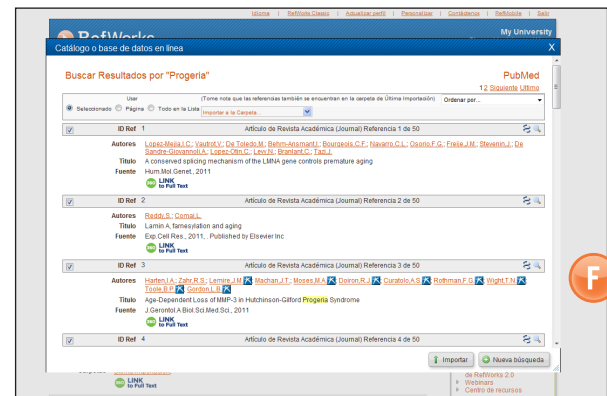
Idioma | RefWorks Clásico | Actualizar perfil | Personalizar | Contáctenos | RefMobile | Salir

RefWorks

My University

Catálogo o base de datos en línea

X

Buscar Resultados por "Progeria"

PubMed

1 2 Siguiente Último

User

(Tome nota que las referencias también se encuentran en la carpeta de Última Importación)

Seleccionado Página Todo en la Lista

Importar a la Carpeta...

Ordenar por...

ID Ref 1

Artículo de Revista Académica (Journal) Referencia 1 de 50

Autores Lopez-Mejia,I.C.; Vautrot,V.; De Toledo,M.; Behm-Ansmant,I.; Bourgeois,C.F.; Navarro,C.L.; Osorio,F.G.; Freije,J.M.; Stevenin,J.; De Sandre-Giovannoli,A.; Lopez-Otin,C.; Levy,N.; Branlant,C.; Tazi,J.

Título A conserved splicing mechanism of the LMNA gene controls premature aging

Fuente Hum.Mol.Genet., 2011

LINK to Full Text

ID Ref 2

Artículo de Revista Académica (Journal) Referencia 2 de 50

Autores Reddy,S.; Comai,L.

Título Lamin A, farnesylation and aging

Fuente Exp.Cell Res., 2011, ; Published by Elsevier Inc

LINK to Full Text

ID Ref 3

Artículo de Revista Académica (Journal) Referencia 3 de 50

Autores Harten,I.A.; Zahr,R.S.; Lemire,J.M.; Machan,J.T.; Moses,M.A.; Doiron,R.J.; Curatolo,A.S.; Rothman,F.G.; Wight,T.N.; Toole,B.P.; Gordon,L.B.

Título Age-Dependent Loss of MMP-3 in Hutchinson-Gilford Progeria Syndrome

Fuente J.Gerontol.A Biol.Sci.Med.Sci., 2011

LINK to Full Text

ID Ref 4

Artículo de Revista Académica (Journal) Referencia 4 de 50

Importar

Nueva búsqueda

LINK to Full Text

de RefWorks 2.0

Webinars

Centro de recursos

F